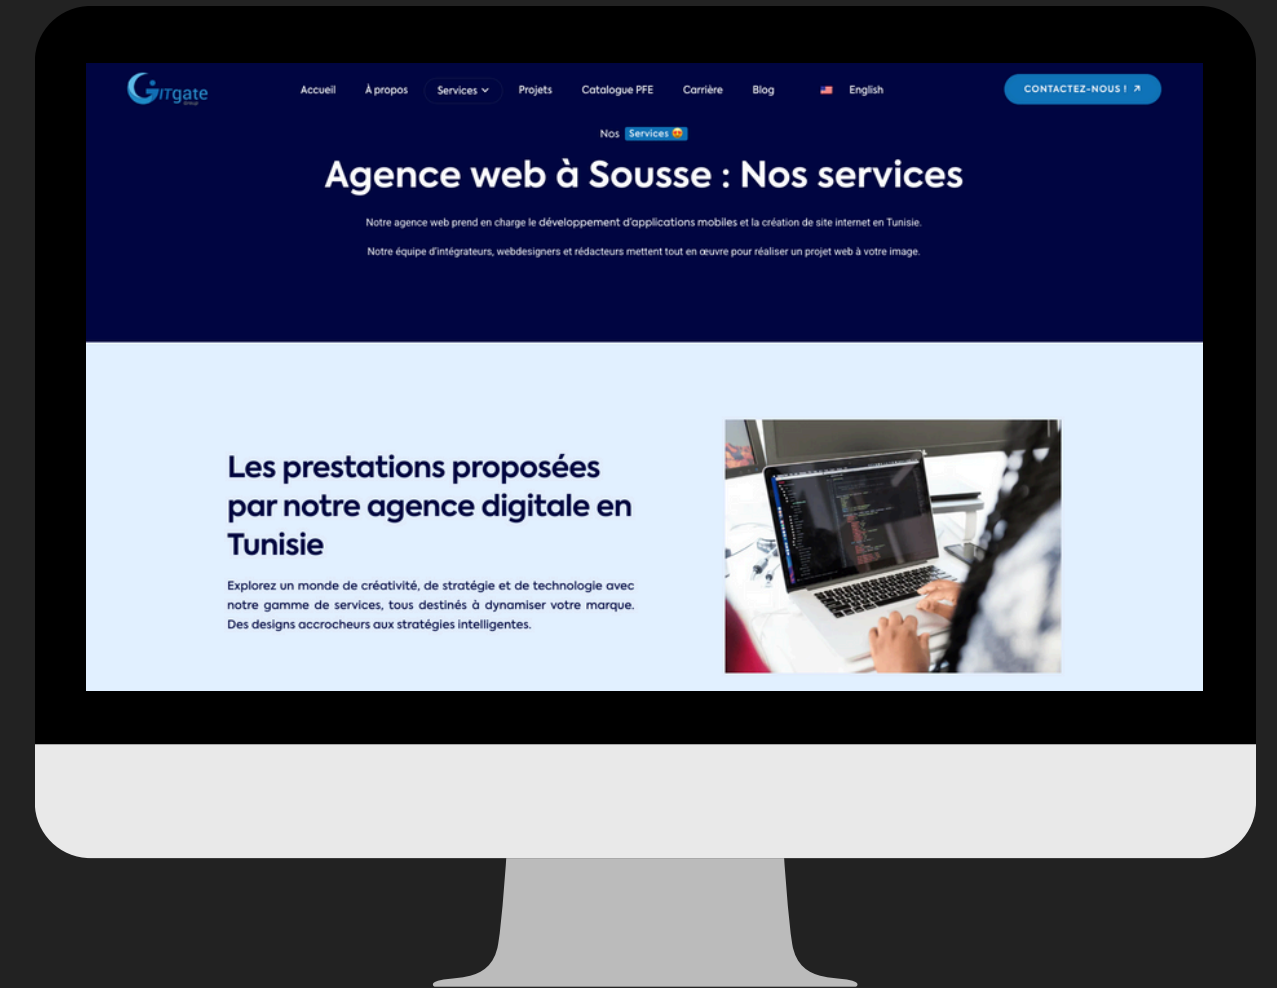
Gitgate Group

Accueil À propos Services Projets Catalogue PFE Carrière Blog English CONTACTEZ-NOUS !

Nos Services

Agence web à Sousse : Nos services

Notre agence web prend en charge le développement d'applications mobiles et la création de site internet en Tunisie.

Notre équipe d'intégrateurs, webdesigners et rédacteurs mettent tout en œuvre pour réaliser un projet web à votre image.

Les prestations proposées par notre agence digitale en Tunisie

Explorez un monde de créativité, de stratégie et de technologie avec notre gamme de services, tous destinés à dynamiser votre marque. Des designs accrocheurs aux stratégies intelligentes.